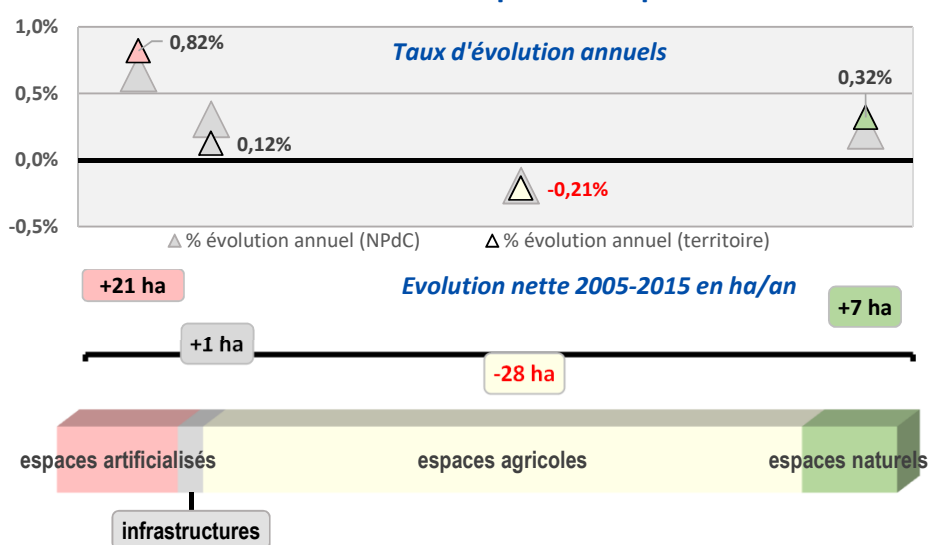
1,0%
0,5%
0,0%
-0,5%

0,82%

Taux d'évolution annuels

0,32%

0,12%

-0,21%

% évolution annuel (NPdC)
% évolution annuel (territoire)

+21 ha

Evolution nette 2005-2015 en ha/an

+7 ha

+1 ha

-28 ha

espaces artificialisés
espaces agricoles
espaces naturels

infrastructures